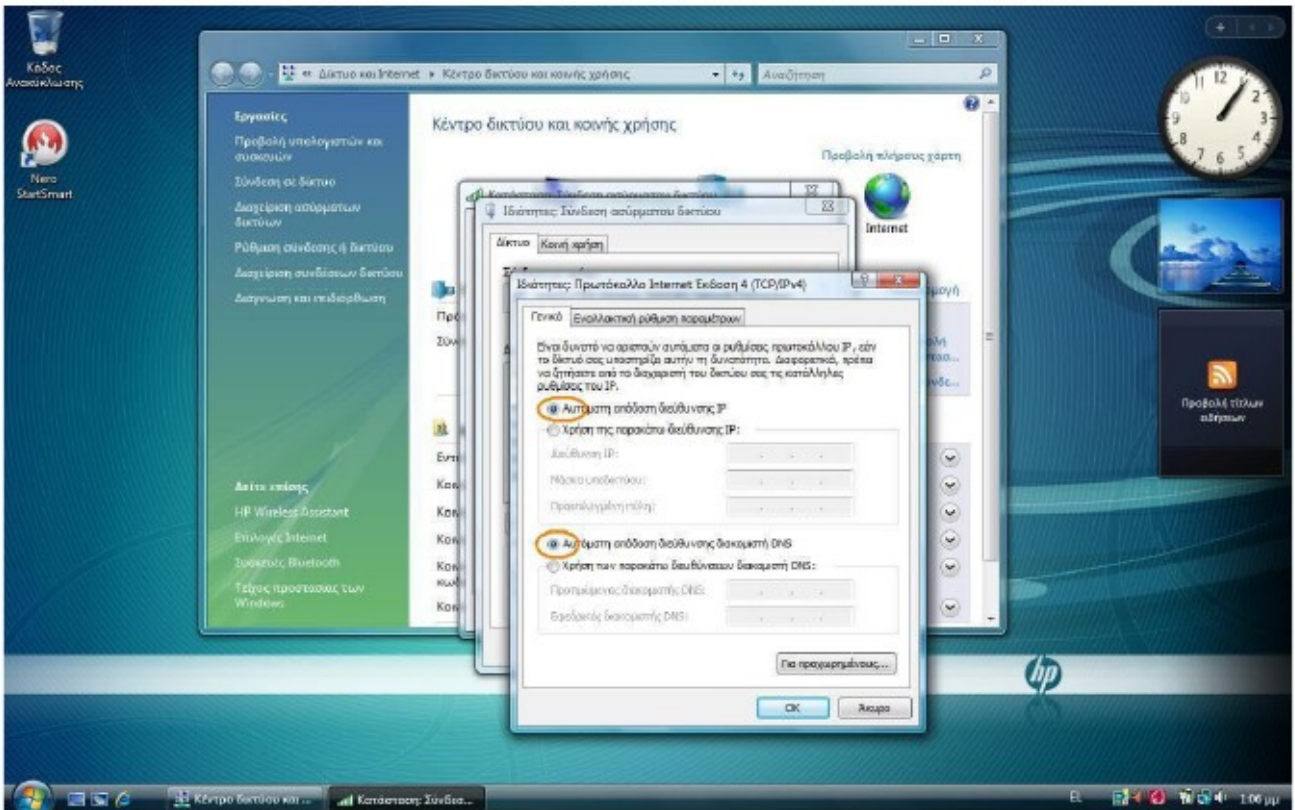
Κάδος Ανακύκλωσης

Nero StartSmart

« Δίκτυο και Internet ▸ Κέντρο δικτύου και κοινής χρήσης

Αναζήτηση

Εργασίες

Προβολή υπολογιστών και συσκευών

Σύνδεση σε δίκτυο

Διαχείριση ασύρματων δικτύων

Ρύθμιση σύνδεσης ή δικτύου

Διαχείριση συνδέσεων δικτύου

Διάγνωση και επιδιόρθωση

Δείτε επίσης

HP Wireless Assistant

Επιλογές Internet

Συσκευές Bluetooth

Τείχος προστασίας των Windows

Κέντρο δικτύου και κοινής χρήσης

Προβολή πλήρους χάρτη

Internet

Κατάσταση: Σύνδεση ασύρματου δικτύου

Ιδιότητες: Σύνδεση ασύρματου δικτύου

Δίκτυο

Κοινή χρήση

Ιδιότητες: Πρωτόκολλο Internet Έκδοση 4 (TCP/IPv4)

Γενικά

Εναλλακτική ρύθμιση παραμέτρων

Είναι δυνατό να οριστούν αυτόματα οι ρυθμίσεις πρωτοκόλλου IP, εάν το δίκτυό σας υποστηρίζει αυτήν τη δυνατότητα. Διαφορετικά, πρέπει να ζητήσετε από το διαχειριστή του δικτύου σας τις κατάλληλες ρυθμίσεις του IP.

Αυτόματη απόδοση διεύθυνσης IP

Χρήση της παρακάτω διεύθυνσης IP:

Διεύθυνση IP:

Μάσκα υποδικτύου:

Προεπιλεγμένη πύλη:

Αυτόματη απόδοση διεύθυνσης διακομιστή DNS

Χρήση των παρακάτω διευθύνσεων διακομιστή DNS:

Προτιμώμενος διακομιστής DNS:

Εναλλακτικός διακομιστής DNS:

Για προχωρημένους...

OK

Άκυρο

Προβολή τίτλων ειδήσεων

Κέντρο δικτύου και...

Κατάσταση: Σύνδεσ...

EL

1:06 μμ